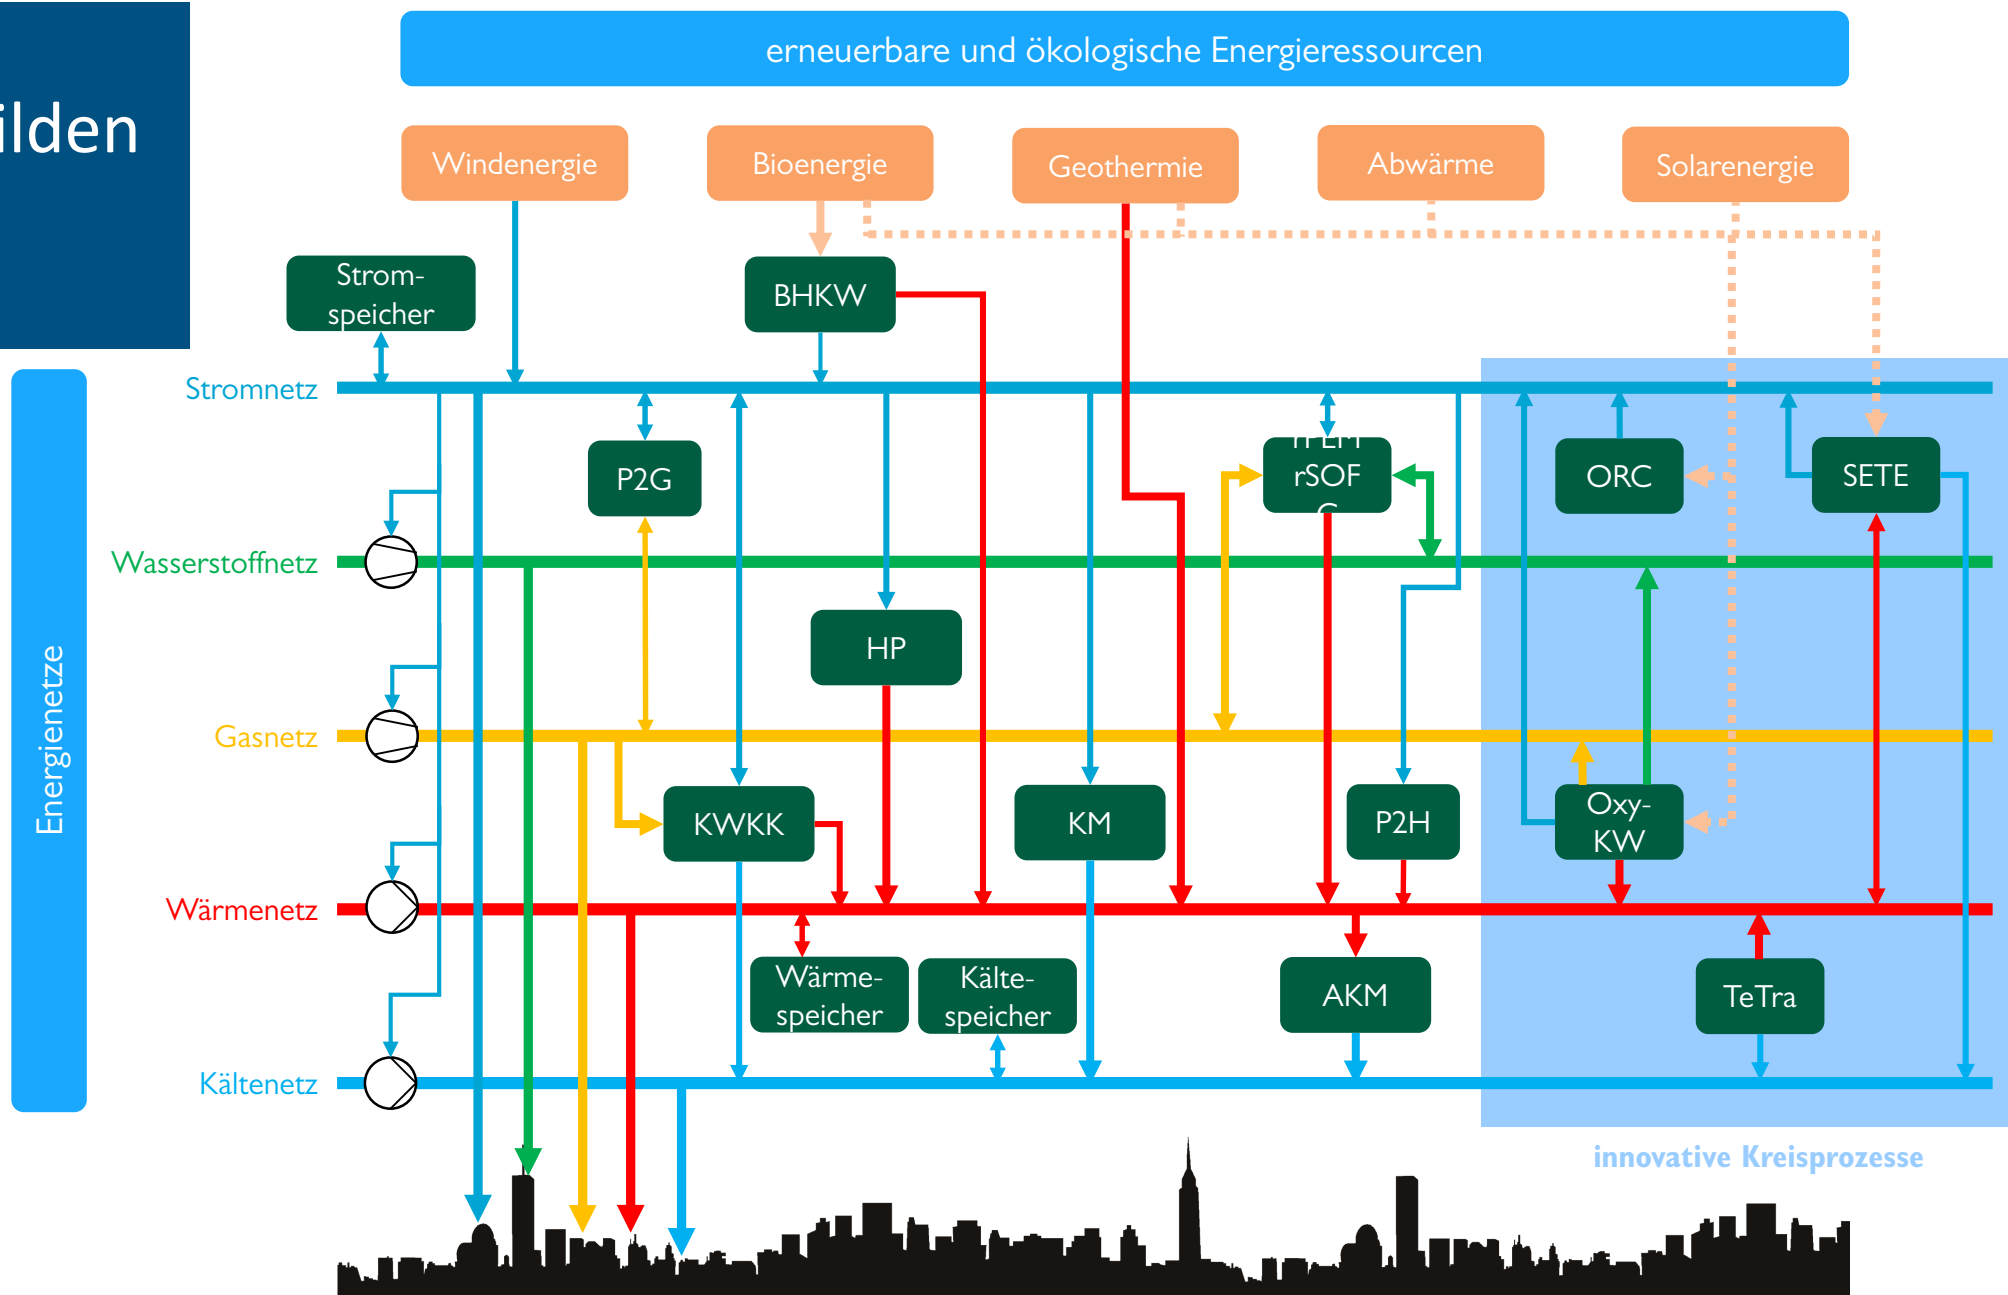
ilden

erneuerbare und ökologische Energieressourcen

Windenergie

Bioenergie

Geothermie

Abwärme

Solarenergie

Strom-speicher

BHKW

Energienetze

Stromnetz

P2G

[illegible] rSOF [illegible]

ORC

SETE

Wasserstoffnetz

HP

Gasnetz

KWKK

KM

P2H

Oxy-KW

Wärmenetz

Wärme-speicher

Kälte-speicher

AKM

TeTra

Kältenetz

innovative Kreisprozesse